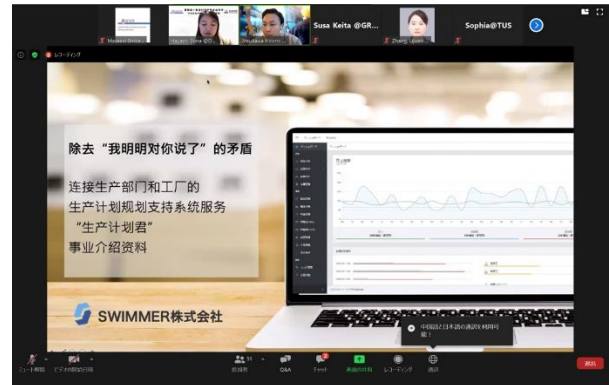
Masaki Shiba
Hayato Tone @G
Nobuyuki Kouno
Susa Keita @GR
Zhang Quan
Sophia@TUS

レコーディング

除去"我明明对你说了"的矛盾

连接生产部门和工厂的
生产计划规划支持系统服务
"生产计划君"
事业介绍资料

SWIMMER株式会社

中国語と日本語の通訳は利用可能！

ミュート解除
ビデオの開始
参加者 11
Q&A
チャット
画面の共有
レコーディング
通訳
退出